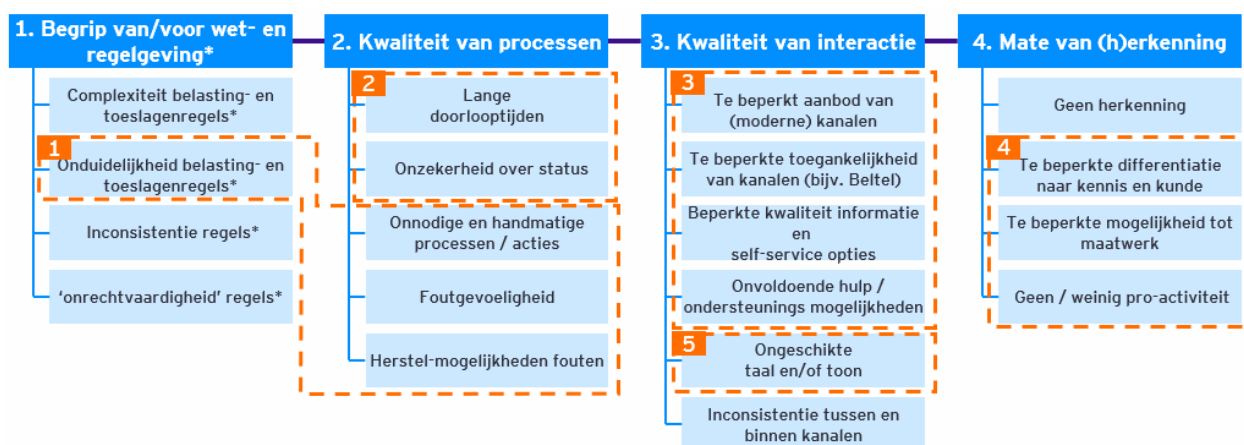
1. Begrip van/voor wet- en regelgeving*

Complexiteit belasting- en toeslagenregels*

1

Onduidelijkheid belasting- en toeslagenregels*

Inconsistentie regels*

'onrechtvaardigheid' regels*

2. Kwaliteit van processen

2

Lange doorlooptijden

Onzekerheid over status

Onnodige en handmatige processen / acties

Foutgevoeligheid

Herstel-mogelijkheden fouten

3. Kwaliteit van interactie

3

Te beperkt aanbod van (moderne) kanalen

Te beperkte toegankelijkheid van kanalen (bijv. Beltel)

Beperkte kwaliteit informatie en self-service opties

Onvoldoende hulp / ondersteunings mogelijkheden

5

Ongeschikte taal en/of toon

Inconsistentie tussen en binnen kanalen

4. Mate van (h)erkenning

Geen herkenning

4

Te beperkte differentiatie naar kennis en kunde

Te beperkte mogelijkheid tot maatwerk

Geen / weinig pro-activiteit